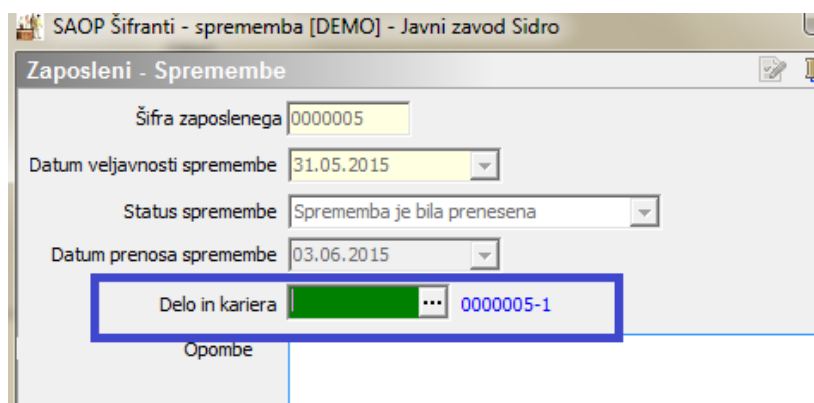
SAOP Šifranti - sprememba [DEMO] - Javni zavod Sidro

Zaposleni - Spremembe

Šifra zaposlenega 0000005

Datum veljavnosti spremembe 31.05.2015

Status spremembe Sprememba je bila prenesena

Datum prenosa spremembe 03.06.2015

Delo in kariera ... 0000005-1

Opombe